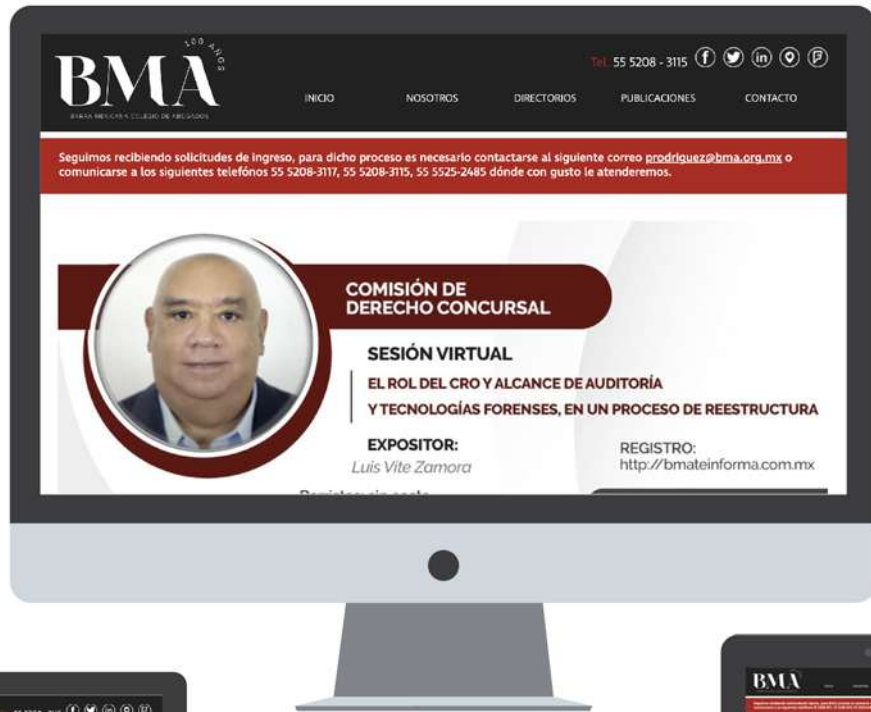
100 AÑOS
BMA
BARRA MEXICANA COLEGIO DE ABOGADOS

Tel. 55 5208 - 3115

INICIO NOSOTROS DIRECTORIOS PUBLICACIONES CONTACTO

Seguimos recibiendo solicitudes de ingreso, para dicho proceso es necesario contactarse al siguiente correo prodriguez@bma.org.mx o comunicarse a los siguientes telefónos 55 5208-3117, 55 5208-3115, 55 5525-2485 dónde con gusto le atenderemos.

COMISIÓN DE DERECHO CONCURSAL

SESIÓN VIRTUAL

EL ROL DEL CRO Y ALCANCE DE AUDITORÍA Y TECNOLOGÍAS FORENSES, EN UN PROCESO DE REESTRUCTURA

EXPOSITOR:
Luis Vite Zamora

REGISTRO:
http://bmateinforma.com.mx

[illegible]

BMA